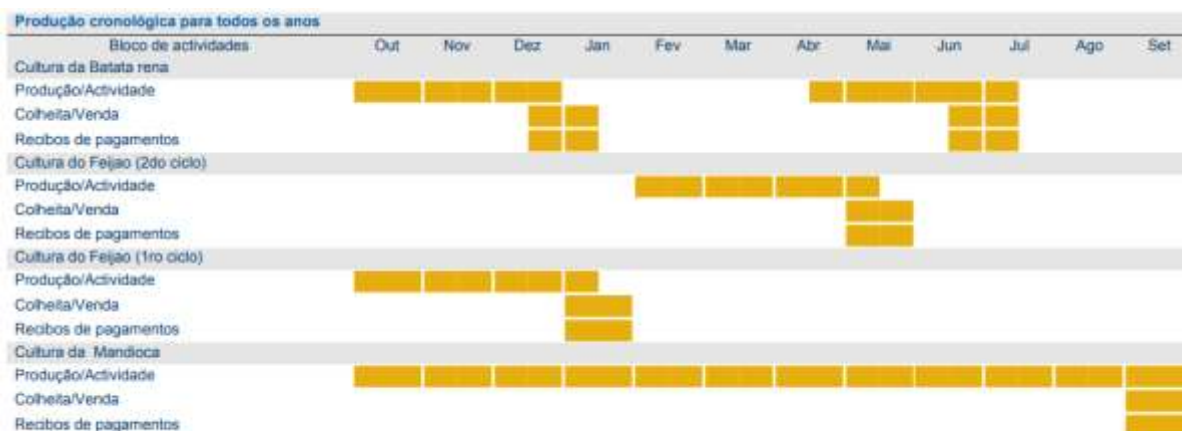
Produção cronológica para todos os anos

| Bloco de actividades | Out | Nov | Dez | Jan | Fev | Mar | Abr | Mai | Jun | Jul | Ago | Set |
|---|---|---|---|---|---|---|---|---|---|---|---|---|
| Cultura da Batata rena | | | | | | | | | | | | |
| Produção/Actividade | | | | | | | | | | | | |
| Colheita/Venda | | | | | | | | | | | | |
| Recibos de pagamentos | | | | | | | | | | | | |
| Cultura do Feijao (2do ciclo) | | | | | | | | | | | | |
| Produção/Actividade | | | | | | | | | | | | |
| Colheita/Venda | | | | | | | | | | | | |
| Recibos de pagamentos | | | | | | | | | | | | |
| Cultura do Feijao (1ro ciclo) | | | | | | | | | | | | |
| Produção/Actividade | | | | | | | | | | | | |
| Colheita/Venda | | | | | | | | | | | | |
| Recibos de pagamentos | | | | | | | | | | | | |
| Cultura da Mandioca | | | | | | | | | | | | |
| Produção/Actividade | | | | | | | | | | | | |
| Colheita/Venda | | | | | | | | | | | | |
| Recibos de pagamentos | | | | | | | | | | | | |